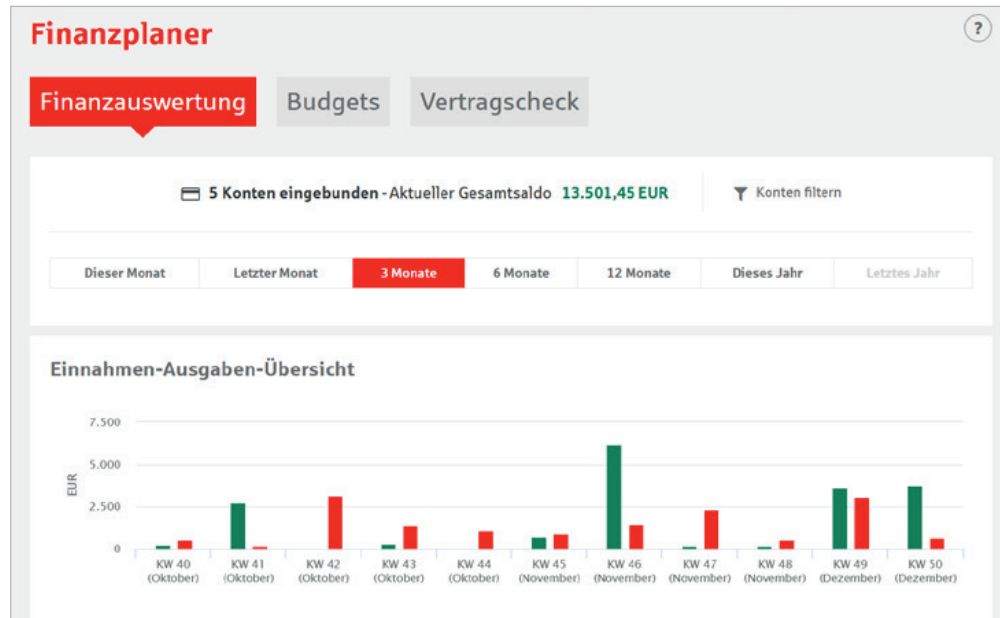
Finanzplaner

?

Finanzauswertung Budgets Vertragscheck

5 Konten eingebunden - Aktueller Gesamtsaldo 13.501,45 EUR

Konten filtern

| Dieser Monat | Letzter Monat | 3 Monate | 6 Monate | 12 Monate | Dieses Jahr | Letztes Jahr |
|---|---|---|---|---|---|---|

Einnahmen-Ausgaben-Übersicht

7.500
5.000
2.500
0
EUR

KW 40 (Oktober)
KW 41 (Oktober)
KW 42 (Oktober)
KW 43 (Oktober)
KW 44 (Oktober)
KW 45 (November)
KW 46 (November)
KW 47 (November)
KW 48 (November)
KW 49 (Dezember)
KW 50 (Dezember)